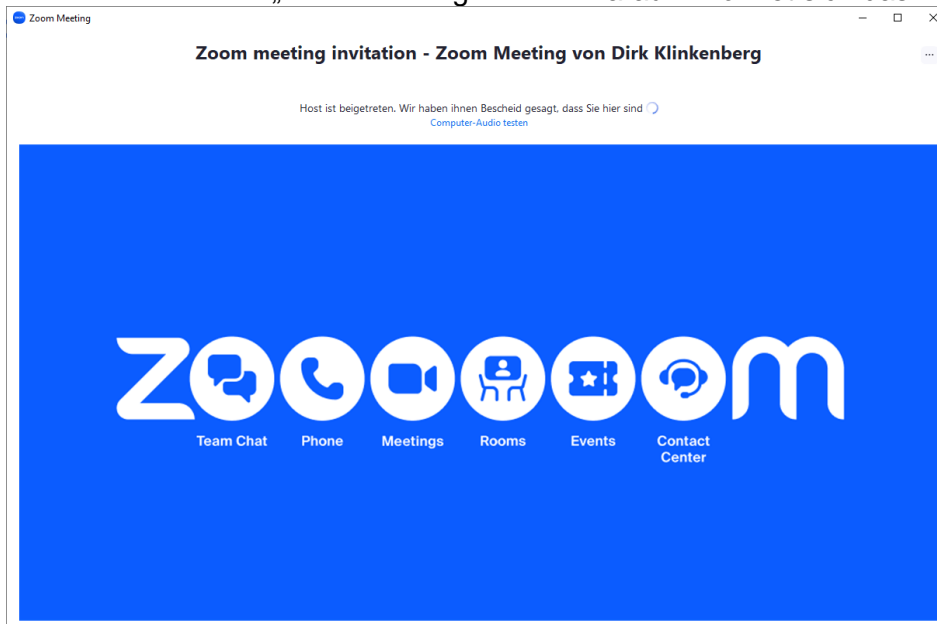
Zoom Meeting

Zoom meeting invitation - Zoom Meeting von Dirk Klinkenberg

...

Host ist beigetreten. Wir haben ihnen Bescheid gesagt, dass Sie hier sind
Computer-Audio testen

Zoom

Team Chat
Phone
Meetings
Rooms
Events
Contact Center